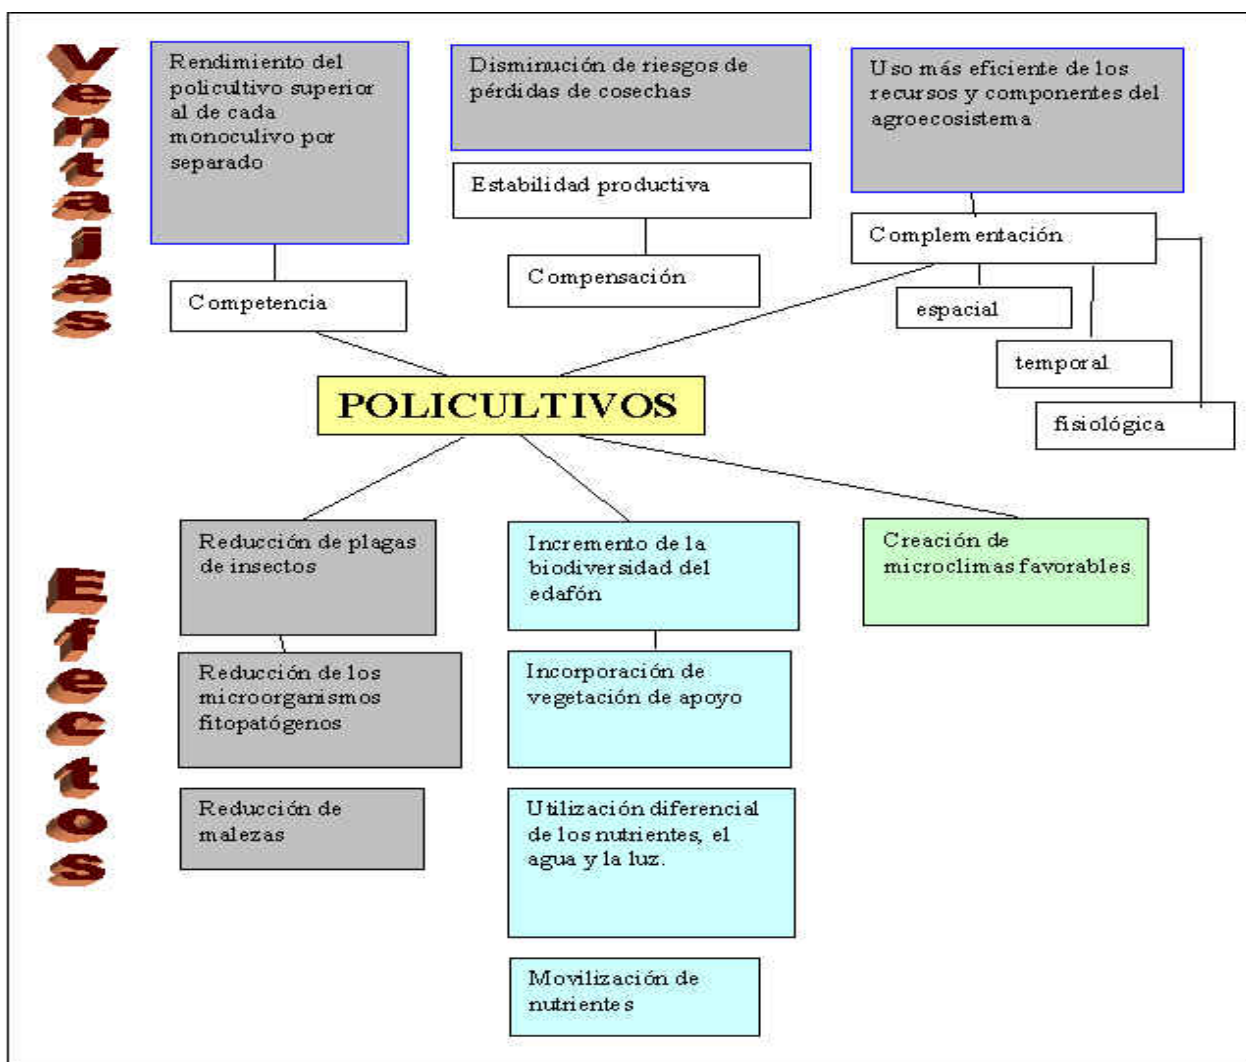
Ventajas

Rendimiento del policultivo superior al de cada monoculivo por separado

Disminución de riesgos de pérdidas de cosechas

Uso más eficiente de los recursos y componentes del agroecosistema

Estabilidad productiva

Complementación

Compensación

Competencia

espacial

temporal

fisiológica

POLICULTIVOS

Efectos

Reducción de plagas de insectos

Incremento de la biodiversidad del edafón

Creación de microclimas favorables

Reducción de los microorganismos fitopatógenos

Incorporación de vegetación de apoyo

Reducción de malezas

Utilización diferencial de los nutrientes, el agua y la luz.

Movilización de nutrientes